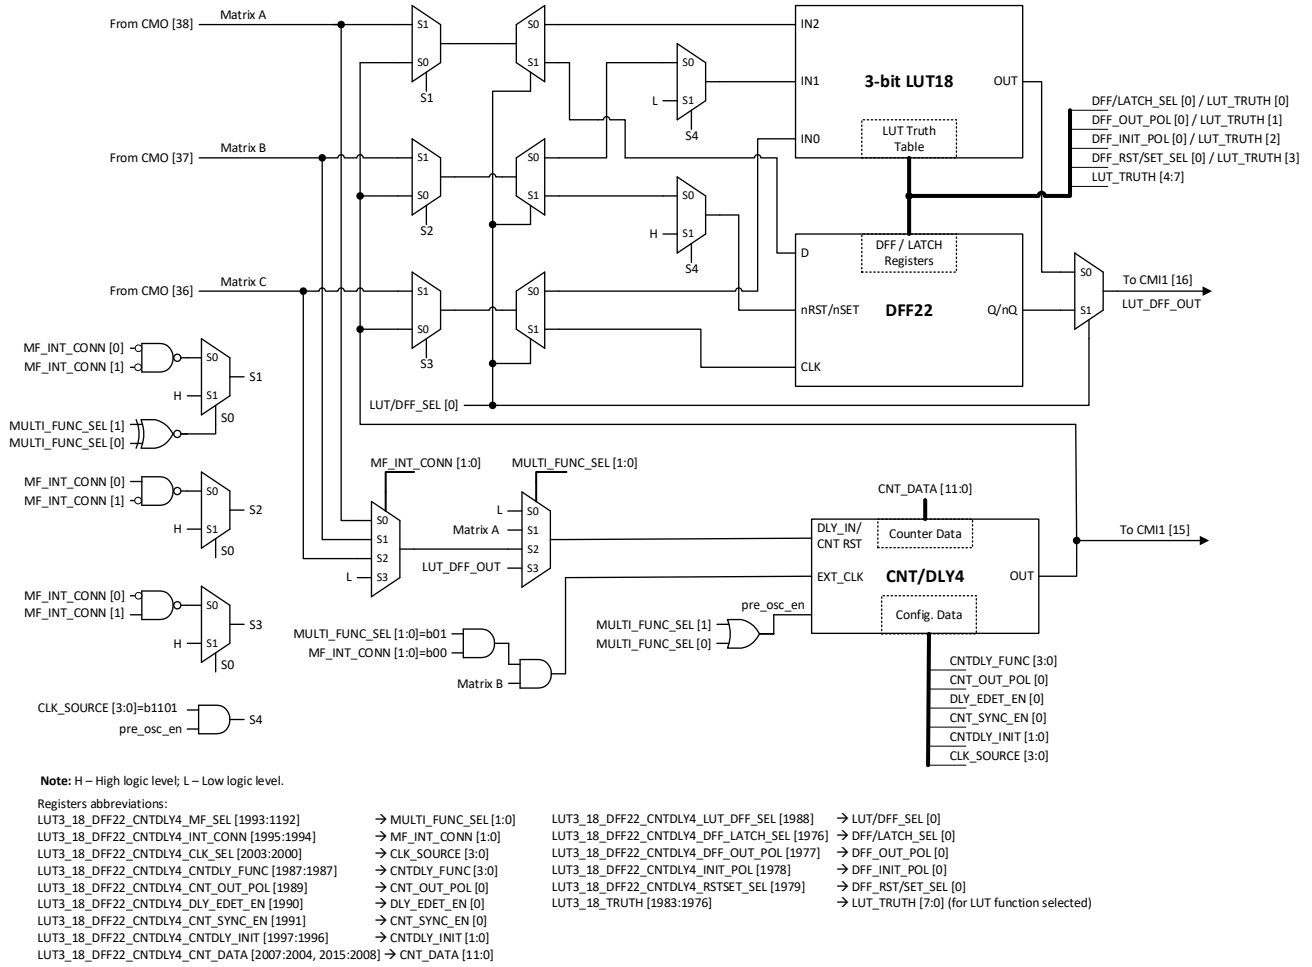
From CMO [38]
Matrix A
From CMO [37]
Matrix B
From CMO [36]
Matrix C

S1
S0
S1

S0
S1

S0
S1
L
S1
S4

S1
S0
S2

S0
S1

S0
S1
H
S1
S4

S1
S0
S3

S0
S1

IN2
IN1
IN0
3-bit LUT18
OUT
LUT Truth Table

DFF/LATCH_SEL [0] / LUT_TRUTH [0]
DFF_OUT_POL [0] / LUT_TRUTH [1]
DFF_INIT_POL [0] / LUT_TRUTH [2]
DFF_RST/SET_SEL [0] / LUT_TRUTH [3]
LUT_TRUTH [4:7]

D
DFF / LATCH Registers
nRST/nSET
DFF22
Q/nQ
CLK

S0
S1
To CMI1 [16]
LUT_DFF_OUT

MF_INT_CONN [0]
MF_INT_CONN [1]
S0
H
S1
S1
MULTI_FUNC_SEL [1]
MULTI_FUNC_SEL [0]
S0

LUT/DFF_SEL [0]

MF_INT_CONN [0]
MF_INT_CONN [1]
S0
H
S1
S2
S0

MF_INT_CONN [1:0]
MULTI_FUNC_SEL [1:0]
S0
S1
S2
L
S3
L
S0
Matrix A
S1
S2
LUT_DFF_OUT
S3

CNT_DATA [11:0]
DLY_IN/ CNT RST
Counter Data
EXT_CLK
CNT/DLY4
OUT
Config. Data
To CMI1 [15]

MF_INT_CONN [0]
MF_INT_CONN [1]
S0
H
S1
S3
S0

MULTI_FUNC_SEL [1:0]=b01
MF_INT_CONN [1:0]=b00
Matrix B
MULTI_FUNC_SEL [1]
MULTI_FUNC_SEL [0]
pre_osc_en

CNTDLY_FUNC [3:0]
CNT_OUT_POL [0]
DLY_EDET_EN [0]
CNT_SYNC_EN [0]
CNTDLY_INIT [1:0]
CLK_SOURCE [3:0]

CLK_SOURCE [3:0]=b1101
pre_osc_en
S4

**Note:** H – High logic level; L – Low logic level.

Registers abbreviations:
LUT3_18_DFF22_CNTDLY4_MF_SEL [1993:1192] → MULTI_FUNC_SEL [1:0]
LUT3_18_DFF22_CNTDLY4_INT_CONN [1995:1994] → MF_INT_CONN [1:0]
LUT3_18_DFF22_CNTDLY4_CLK_SEL [2003:2000] → CLK_SOURCE [3:0]
LUT3_18_DFF22_CNTDLY4_CNTDLY_FUNC [1987:1987] → CNTDLY_FUNC [3:0]
LUT3_18_DFF22_CNTDLY4_CNT_OUT_POL [1989] → CNT_OUT_POL [0]
LUT3_18_DFF22_CNTDLY4_DLY_EDET_EN [1990] → DLY_EDET_EN [0]
LUT3_18_DFF22_CNTDLY4_CNT_SYNC_EN [1991] → CNT_SYNC_EN [0]
LUT3_18_DFF22_CNTDLY4_CNTDLY_INIT [1997:1996] → CNTDLY_INIT [1:0]
LUT3_18_DFF22_CNTDLY4_CNT_DATA [2007:2004, 2015:2008] → CNT_DATA [11:0]

LUT3_18_DFF22_CNTDLY4_LUT_DFF_SEL [1988] → LUT/DFF_SEL [0]
LUT3_18_DFF22_CNTDLY4_DFF_LATCH_SEL [1976] → DFF/LATCH_SEL [0]
LUT3_18_DFF22_CNTDLY4_DFF_OUT_POL [1977] → DFF_OUT_POL [0]
LUT3_18_DFF22_CNTDLY4_INIT_POL [1978] → DFF_INIT_POL [0]
LUT3_18_DFF22_CNTDLY4_RSTSET_SEL [1979] → DFF_RST/SET_SEL [0]
LUT3_18_TRUTH [1983:1976] → LUT_TRUTH [7:0] (for LUT function selected)